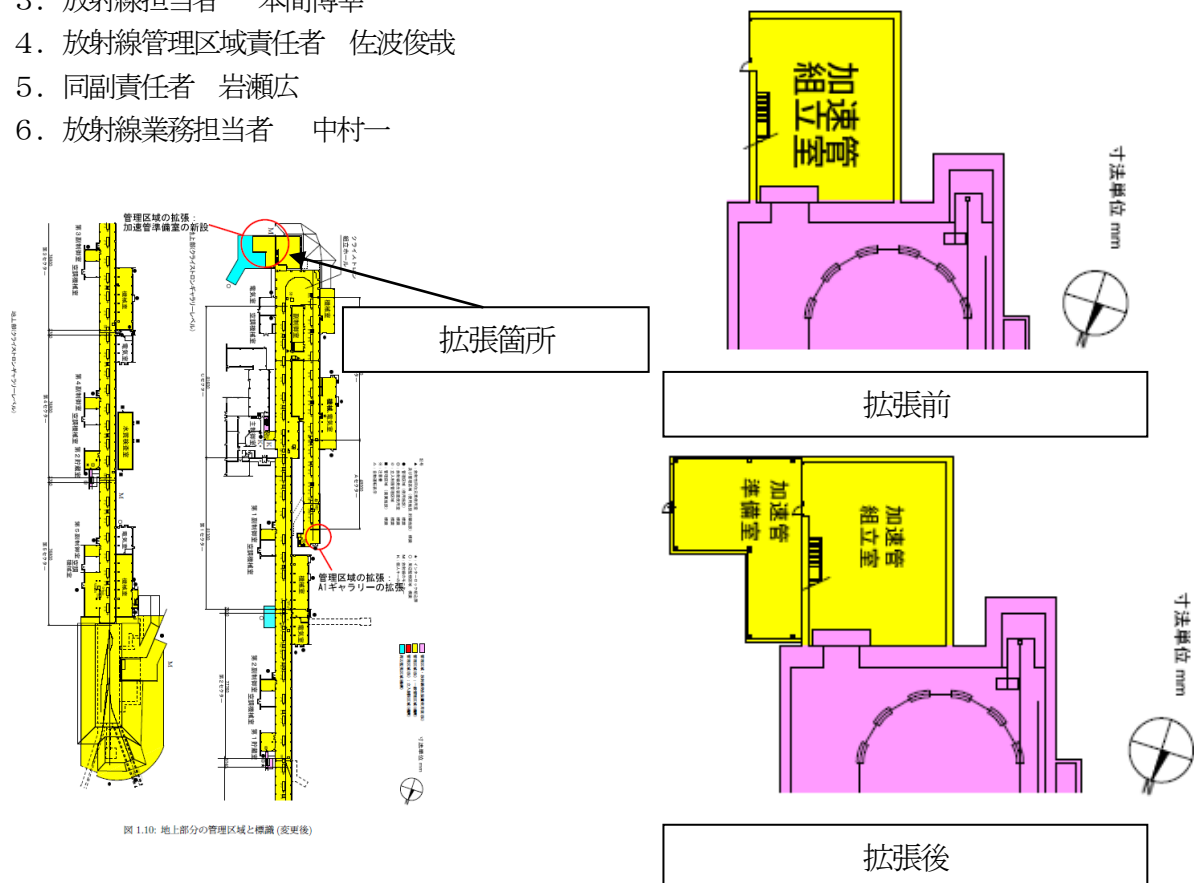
3．放射線担当者　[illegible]

4．放射線管理区域責任者　佐波俊哉

5．同副責任者　岩瀬広

6．放射線業務担当者　中村一

管理区域の拡張：
加速管準備室の新設

拡張箇所

管理区域の拡張：
A1ギャラリーの拡張

図 1.10: 地上部分の管理区域と標識 (変更後)

加速管組立室

寸法単位 mm

拡張前

加速管準備室

加速管組立室

寸法単位 mm

拡張後